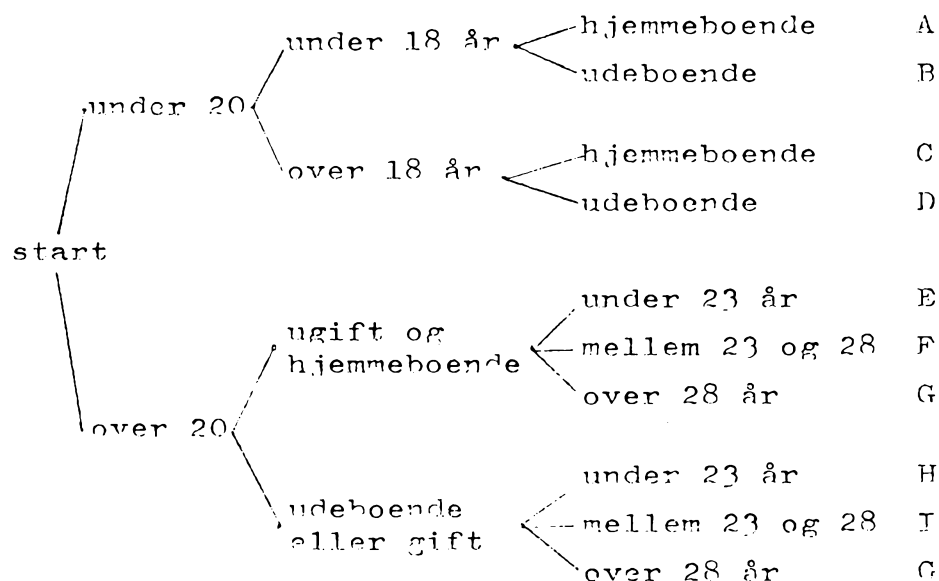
start

under 20

under 18 år

hjemmeboende A

udeboende B

over 18 år

hjemmeboende C

udeboende D

over 20

ugift og hjemmeboende

under 23 år E

mellem 23 og 28 F

over 28 år G

udeboende eller gift

under 23 år H

mellem 23 og 28 I

over 28 år G